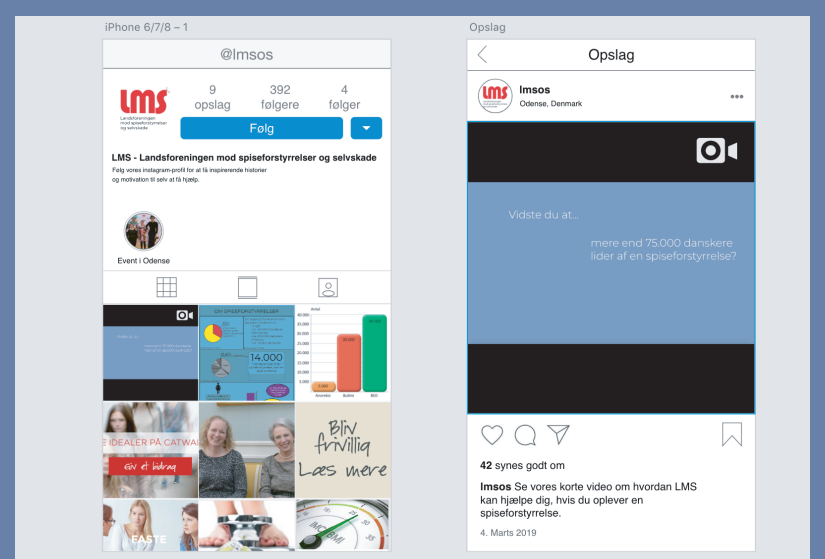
iPhone 6/7/8 – 1

@lmsos

lms
Landsforeningen mod spiseforstyrrelser og selvskade

9 opslag
392 følgere
4 følger

Følg

LMS - Landsforeningen mod spiseforstyrrelser og selvskade
Følg vores instagram-profil for at få inspirerende historier og motivation til selv at få hjælp.

Event i Odense

OM SPISEFORSTYRRELSER
14.000

Antal
40.000
35.000
30.000
25.000
20.000
15.000
10.000
5.000
0
Anoreksi
Bulimi
BED

E IDEALER PÅ CATWA
Giv et bidrag

Bliv frivillig
Læs mere

FASTE

BMI

Opslag

Opslag

lmsos
Odense, Denmark

Vidste du at...
mere end 75.000 danskere lider af en spiseforstyrrelse?

42 synes godt om

lmsos Se vores korte video om hvordan LMS kan hjælpe dig, hvis du oplever en spiseforstyrrelse.

4. Marts 2019